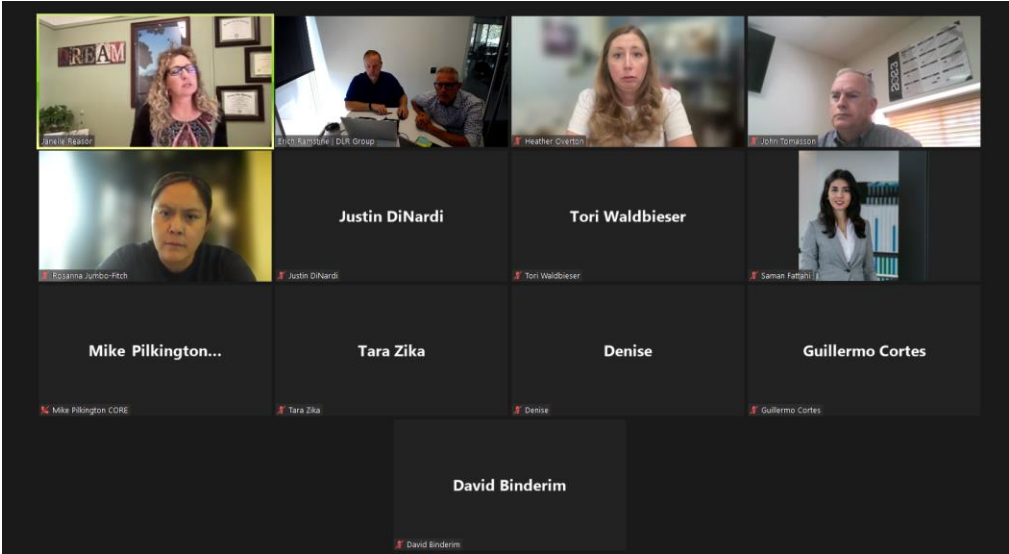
DREAM

2023

Janelle Reasor

Erich Ramsthe | DLR Group

Heather Overton

John Tomasson

Rosanna Jumbo-Fitch

Justin DiNardi

Justin DiNardi

Tori Waldbieser

Tori Waldbieser

Saman Fattahi

Mike Pilkington...

Mike Pilkington CORE

Tara Zika

Tara Zika

Denise

Denise

Guillermo Cortes

Guillermo Cortes

David Binderim

David Binderim